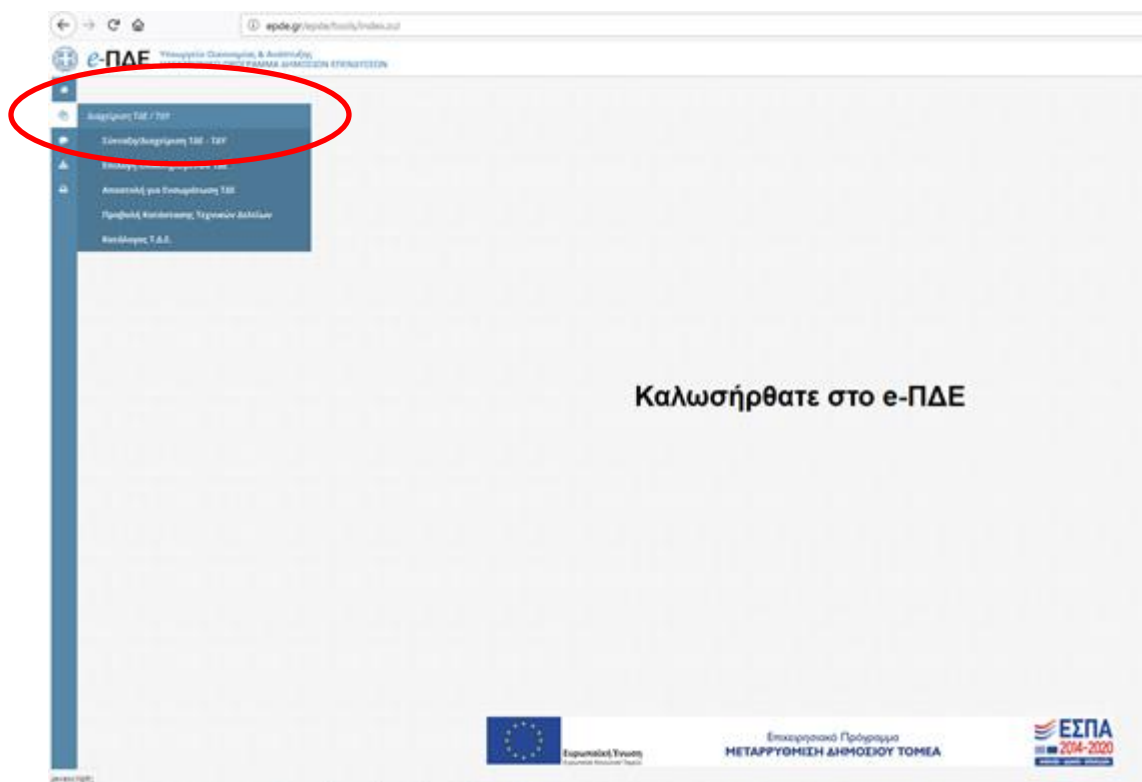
epde.gr/epde/tools/index.xul

e-ΠΔΕ Υπουργείο Οικονομίας & Ανάπτυξης ΠΡΟΓΡΑΜΜΑ ΔΗΜΟΣΙΩΝ ΕΠΕΝΔΥΣΕΩΝ

Αναζήτηση ΤΔΕ / ΤΔΥ

Σύνταξη/Αναζήτηση ΤΔΕ - ΤΔΥ

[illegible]

Αποστολή για Ενημέρωση ΤΔΕ

Προβολή Κατάστασης Τεχνικών Δελτίων

Κατάλογος Τ.Δ.Ε.

Καλωσήρθατε στο e-ΠΔΕ

Ευρωπαϊκή Ένωση
Ευρωπαϊκό Κοινωνικό Ταμείο

Επιχειρησιακό Πρόγραμμα
ΜΕΤΑΡΡΥΘΜΙΣΗ ΔΗΜΟΣΙΟΥ ΤΟΜΕΑ

ΕΣΠΑ 2014-2020

javascript: